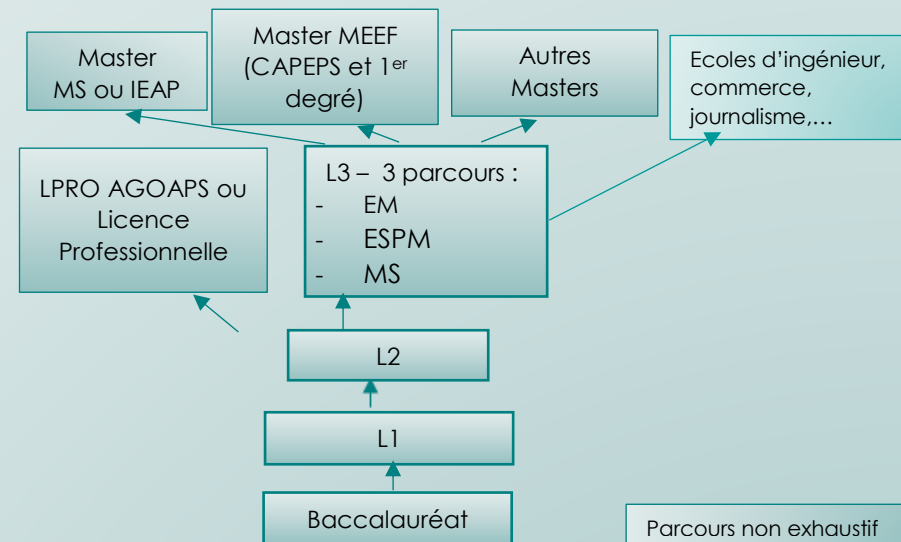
Master MS ou IEAP

Master MEEF (CAPEPS et 1$^{er}$ degré)

Autres Masters

Ecoles d'ingénieur, commerce, journalisme,…

LPRO AGOAPS ou Licence Professionnelle

L3 – 3 parcours :
- EM
- ESPM
- MS

L2

L1

Baccalauréat

Parcours non exhaustif